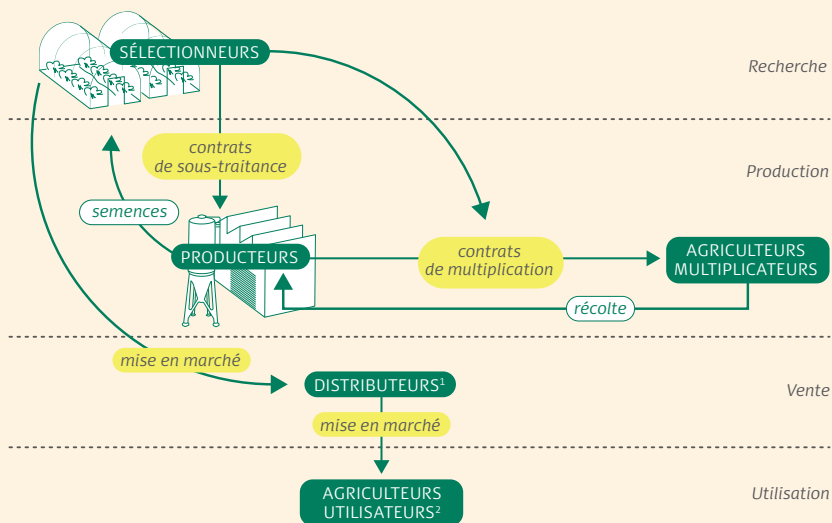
SÉLECTIONNEURS

Recherche

contrats de sous-traitance

Production

semences

PRODUCTEURS

contrats de multiplication

AGRICULTEURS MULTIPLICATEURS

récolte

mise en marché

DISTRIBUTEURS$^1$

Vente

mise en marché

AGRICULTEURS UTILISATEURS$^2$

Utilisation